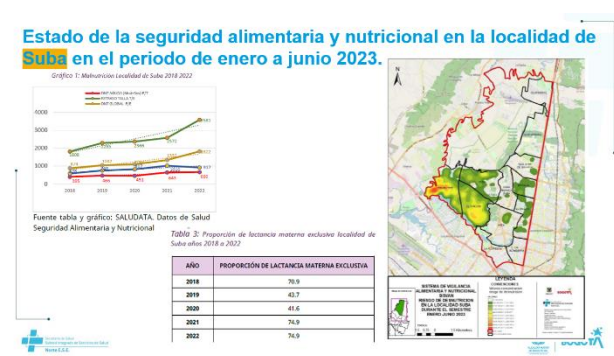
Estado de la seguridad alimentaria y nutricional en la localidad de Suba en el periodo de enero a junio 2023.

Gráfico 1: Malnutrición Localidad de Suba 2018-2022

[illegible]
RETRASO TALLA T/E
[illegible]

5000
4000
3000
2000
1000
0

2018 2019 2020 2021 2022

Fuente tabla y gráfico: SALUDATA. Datos de Salud Seguridad Alimentaria y Nutricional

Tabla 3: Proporción de lactancia materna exclusiva localidad de Suba años 2018 a 2022

| AÑO | PROPORCIÓN DE LACTANCIA MATERNA EXCLUSIVA |
|---|---|
| 2018 | 70.9 |
| 2019 | 43.7 |
| 2020 | 41.6 |
| 2021 | 74.9 |
| 2022 | 74.9 |

SISTEMA DE VIGILANCIA ALIMENTARIA Y NUTRICIONAL SISVAN
RIESGO DE DN (DESNUTRICIÓN) EN LA LOCALIDAD SUBA DURANTE EL SEMESTRE ENERO JUNIO 2023

LEYENDA

Secretaría de Salud
Subred Integrada de Servicios de Salud
Norte E.S.E.

BOGOTÁ